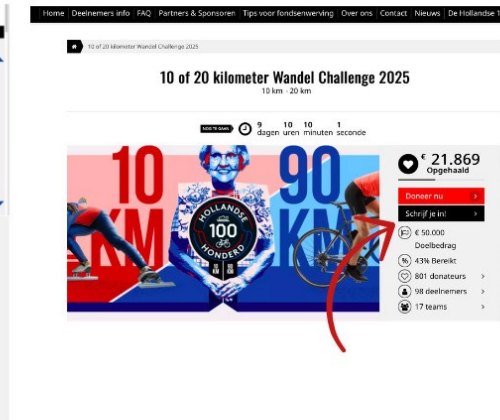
Home | Deelnemers info | FAQ | Partners & Sponsoren | Tips voor fondsenwerving | Over ons | Contact | Nieuws | De Hollandse T

10 of 20 kilometer Wandel Challenge 2025

10 of 20 kilometer Wandel Challenge 2025

10 km · 20 km

NOG TE GAAN 9 dagen 10 uren 10 minuten 1 seconde

10 KM

HOLLANDSE 100 HONDERD

90 KM

€ 21.869 Opgehaald

Doneer nu

Schrijf je in!

€ 50.000 Doelbedrag

43% Bereikt

801 donateurs

98 deelnemers

17 teams